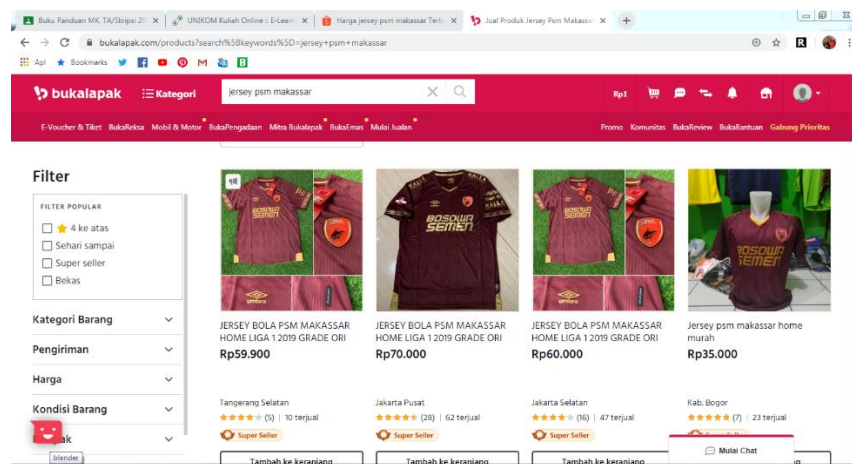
Buku Panduan MK TA/Skripsi 20 × | UNIKOM Kuliah Online :: E-Learn × | Harga jersey psm makassar Terb × | Jual Produk Jersey PSM Makassar × | +

bukalapak.com/products?search%5Bkeywords%5D=jersey+psm+makassar

Apl | Bookmarks

bukalapak | Kategori | jersey psm makassar | Rp1

E-Voucher & Tiket | BukaReksa | Mobil & Motor | BukaPengadaan | Mitra Bukalapak | BukaEmas | Mulai Jualan | Promo | Komunitas | BukaReview | BukaBantuan | Gabung Prioritas

Filter

FILTER POPULAR
4 ke atas
Sehari sampai
Super seller
Bekas

Kategori Barang
Pengiriman
Harga
Kondisi Barang
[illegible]pak

blender

JERSEY BOLA PSM MAKASSAR HOME LIGA 1 2019 GRADE ORI
Rp59.900
Tangerang Selatan
(5) | 10 terjual
Super Seller
Tambah ke keranjang

JERSEY BOLA PSM MAKASSAR HOME LIGA 1 2019 GRADE ORI
Rp70.000
Jakarta Pusat
(28) | 62 terjual
Super Seller
Tambah ke keranjang

JERSEY BOLA PSM MAKASSAR HOME LIGA 1 2019 GRADE ORI
Rp60.000
Jakarta Selatan
(16) | 47 terjual
Super Seller
Tambah ke keranjang

Jersey psm makassar home murah
Rp35.000
Kab. Bogor
(7) | 23 terjual

Mulai Chat